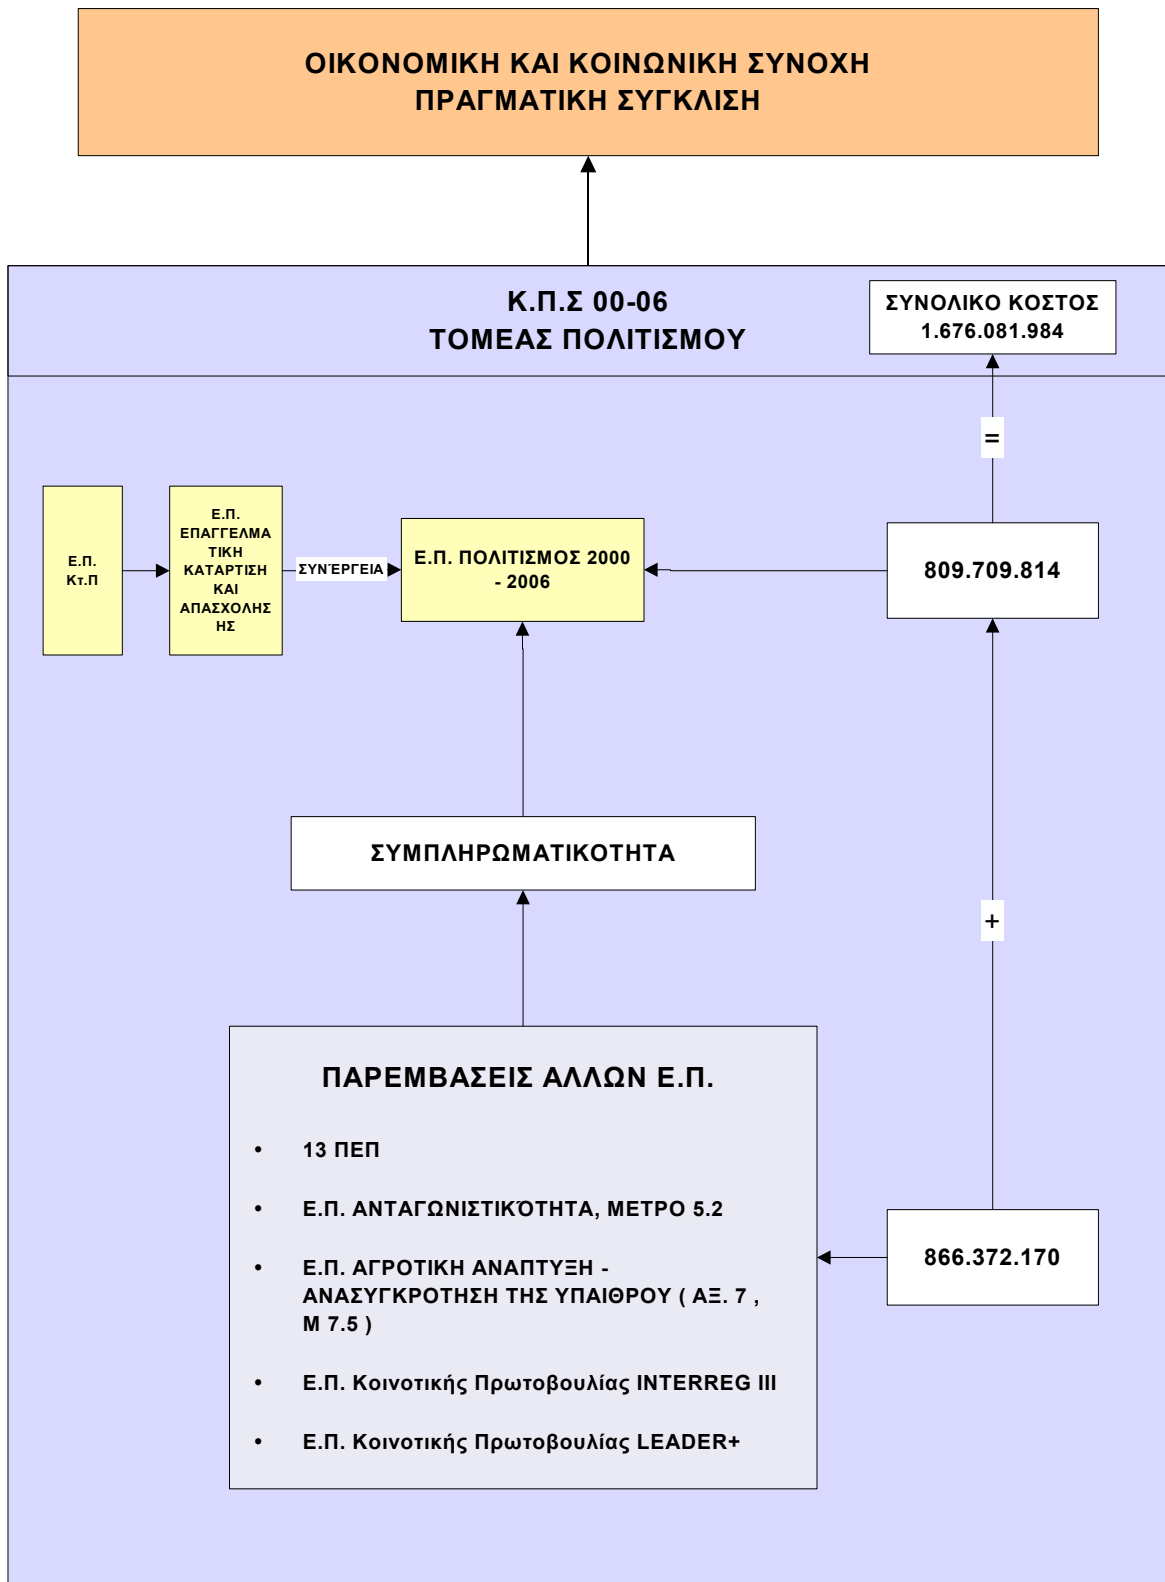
ΟΙΚΟΝΟΜΙΚΗ ΚΑΙ ΚΟΙΝΩΝΙΚΗ ΣΥΝΟΧΗ
ΠΡΑΓΜΑΤΙΚΗ ΣΥΓΚΛΙΣΗ

Κ.Π.Σ 00-06
ΤΟΜΕΑΣ ΠΟΛΙΤΙΣΜΟΥ

ΣΥΝΟΛΙΚΟ ΚΟΣΤΟΣ
1.676.081.984

=

Ε.Π.
Κτ.Π

Ε.Π.
ΕΠΑΓΓΕΛΜΑΤΙΚΗ ΚΑΤΑΡΤΙΣΗ ΚΑΙ ΑΠΑΣΧΟΛΗΣΗΣ

ΣΥΝΈΡΓΕΙΑ

Ε.Π. ΠΟΛΙΤΙΣΜΟΣ 2000 - 2006

809.709.814

ΣΥΜΠΛΗΡΩΜΑΤΙΚΟΤΗΤΑ

+

ΠΑΡΕΜΒΑΣΕΙΣ ΑΛΛΩΝ Ε.Π.

• 13 ΠΕΠ

• Ε.Π. ΑΝΤΑΓΩΝΙΣΤΙΚΌΤΗΤΑ, ΜΕΤΡΟ 5.2

• Ε.Π. ΑΓΡΟΤΙΚΗ ΑΝΑΠΤΥΞΗ - ΑΝΑΣΥΓΚΡΟΤΗΣΗ ΤΗΣ ΥΠΑΙΘΡΟΥ ( ΑΞ. 7 , Μ 7.5 )

• Ε.Π. Κοινοτικής Πρωτοβουλίας INTERREG III

• Ε.Π. Κοινοτικής Πρωτοβουλίας LEADER+

866.372.170